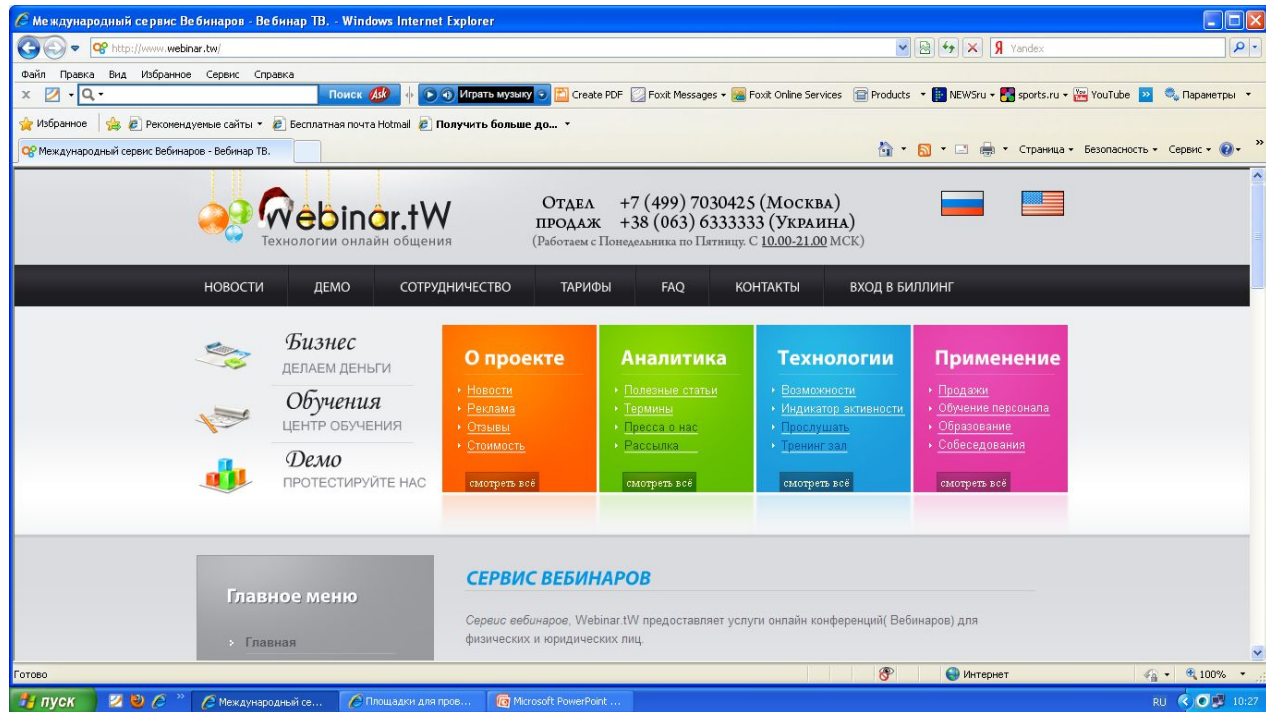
Международный сервис Вебинаров - Вебинар ТВ. - Windows Internet Explorer

http://www.webinar.tw/

Yandex

Файл Правка Вид Избранное Сервис Справка

Поиск Ask Играть музыку Create PDF Foxit Messages Foxit Online Services Products NEWSru sports.ru YouTube Параметры

Избранное Рекомендуемые сайты Бесплатная почта Hotmail Получить больше до...

Международный сервис Вебинаров - Вебинар ТВ.

Страница Безопасность Сервис

Webinar.tW
Технологии онлайн общения

Отдел продаж +7 (499) 7030425 (Москва)
+38 (063) 6333333 (Украина)
(Работаем с Понедельника по Пятницу. С 10.00-21.00 МСК)

НОВОСТИ ДЕМО СОТРУДНИЧЕСТВО ТАРИФЫ FAQ КОНТАКТЫ ВХОД В БИЛЛИНГ

Бизнес
ДЕЛАЕМ ДЕНЬГИ

Обучения
ЦЕНТР ОБУЧЕНИЯ

Демо
ПРОТЕСТИРУЙТЕ НАС

О проекте
Новости
Реклама
Отзывы
Стоимость
смотреть всё

Аналитика
Полезные статьи
Термины
Пресса о нас
Рассылка
смотреть всё

Технологии
Возможности
Индикатор активности
Прослушать
Тренинг зал
смотреть всё

Применение
Продажи
Обучение персонала
Образование
Собеседования
смотреть всё

Главное меню
Главная

СЕРВИС ВЕБИНАРОВ

Сервис вебинаров, Webinar.tW предоставляет услуги онлайн конференций( Вебинаров) для физических и юридических лиц.

Готово Интернет 100%

пуск Международный се... Площадки для пров... Microsoft PowerPoint ... RU 10:27